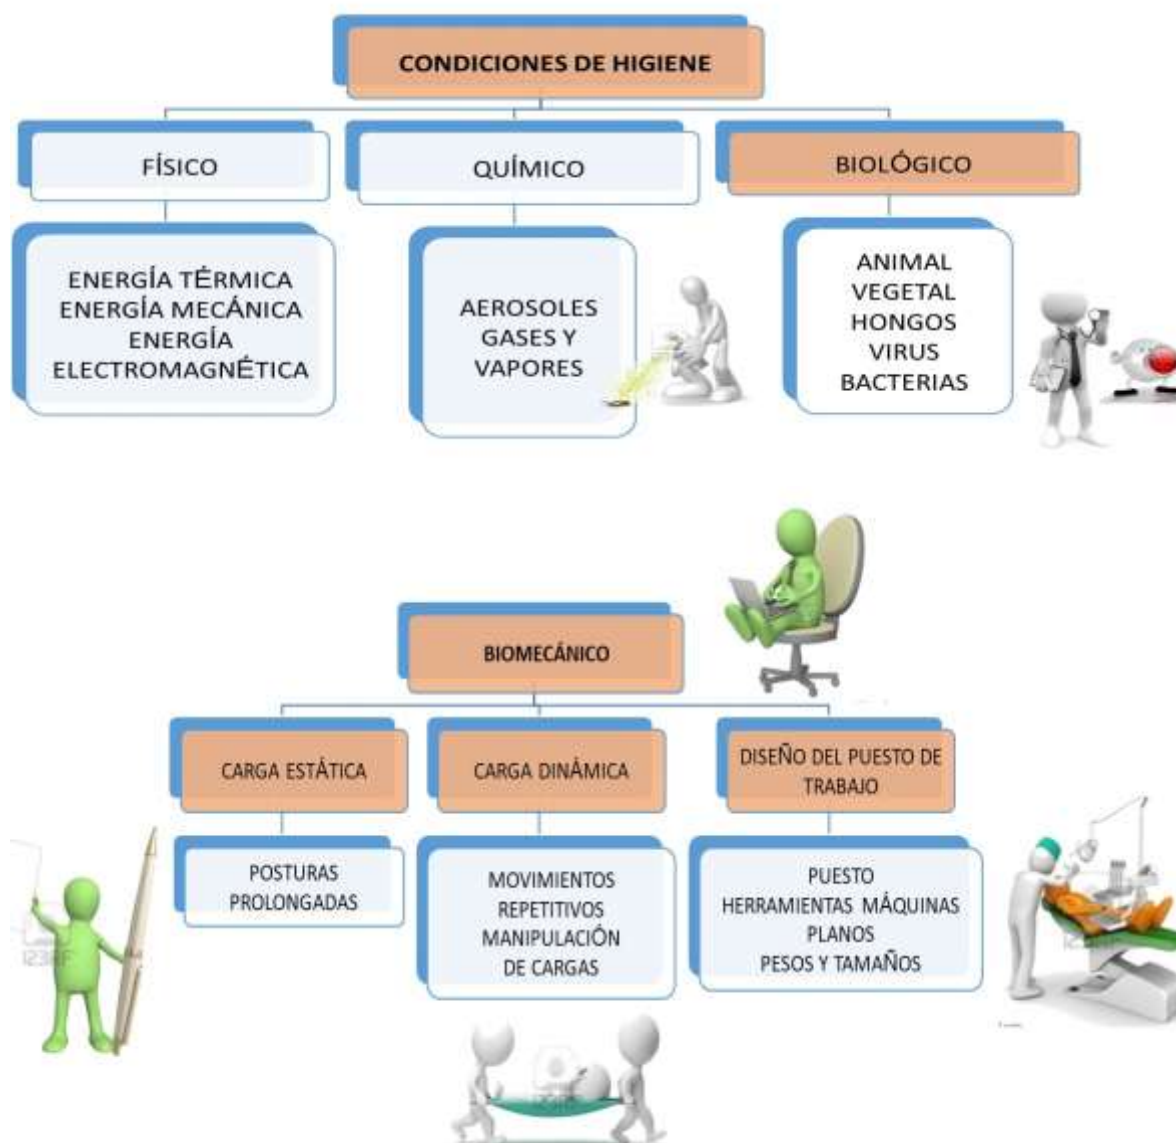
CONDICIONES DE HIGIENE

FÍSICO

QUÍMICO

BIOLÓGICO

ENERGÍA TÉRMICA
ENERGÍA MECÁNICA
ENERGÍA ELECTROMAGNÉTICA

AEROSOLES
GASES Y VAPORES

ANIMAL
VEGETAL
HONGOS
VIRUS
BACTERIAS

BIOMECÁNICO

CARGA ESTÁTICA

CARGA DINÁMICA

DISEÑO DEL PUESTO DE TRABAJO

POSTURAS PROLONGADAS

MOVIMIENTOS REPETITIVOS
MANIPULACIÓN DE CARGAS

PUESTO
HERRAMIENTAS MÁQUINAS
PLANOS
PESOS Y TAMAÑOS